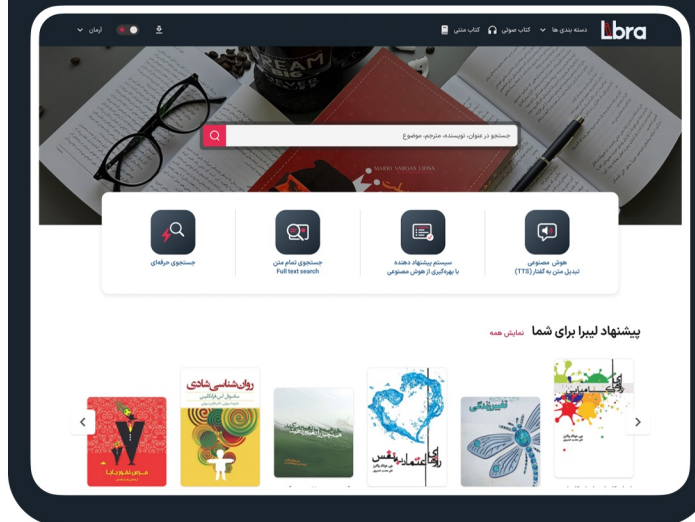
Libra

دسته بندی ها
کتاب صوتی
کتاب متنی

آرمان

جستجو در عنوان، نویسنده، مترجم، موضوع

هوش مصنوعی
تبدیل متن به گفتار (TTS)

سیستم پیشنهاد دهنده
با بهره‌گیری از هوش مصنوعی

جستجوی تمام متن
Full text search

جستجوی حرفه‌ای

پیشنهاد لیبرا برای شما
نمایش همه

روان‌شناسی شادی

روانشناسی اعتماد به نفس